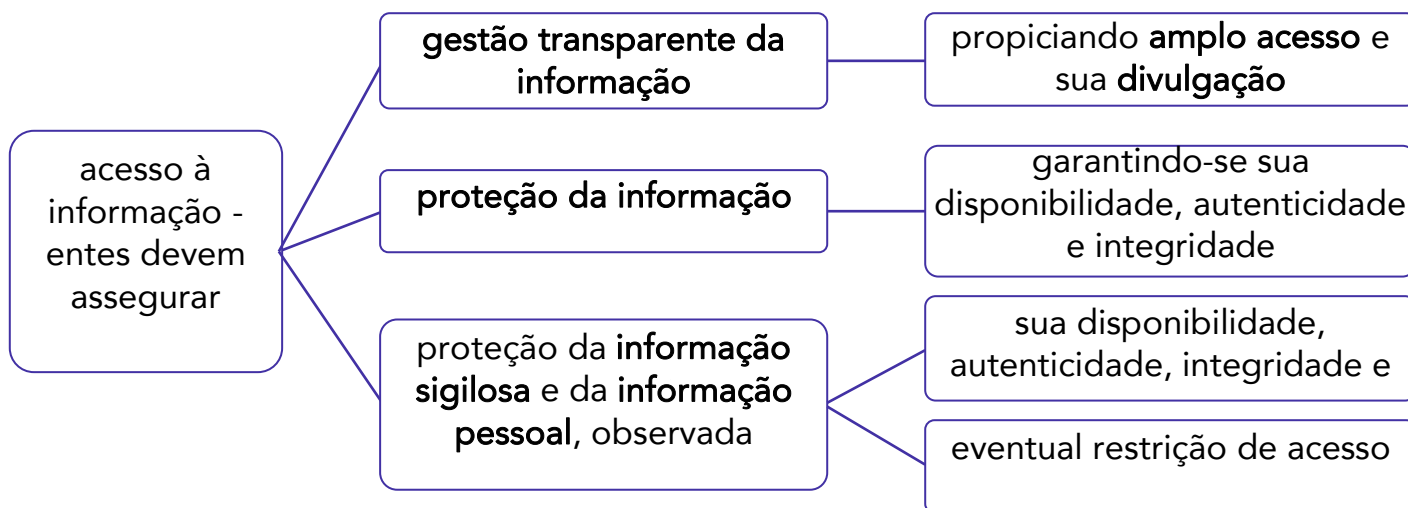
acesso à informação - entes devem assegurar

gestão transparente da informação

propiciando amplo acesso e sua divulgação

proteção da informação

garantindo-se sua disponibilidade, autenticidade e integridade

proteção da informação sigilosa e da informação pessoal, observada

sua disponibilidade, autenticidade, integridade e

eventual restrição de acesso